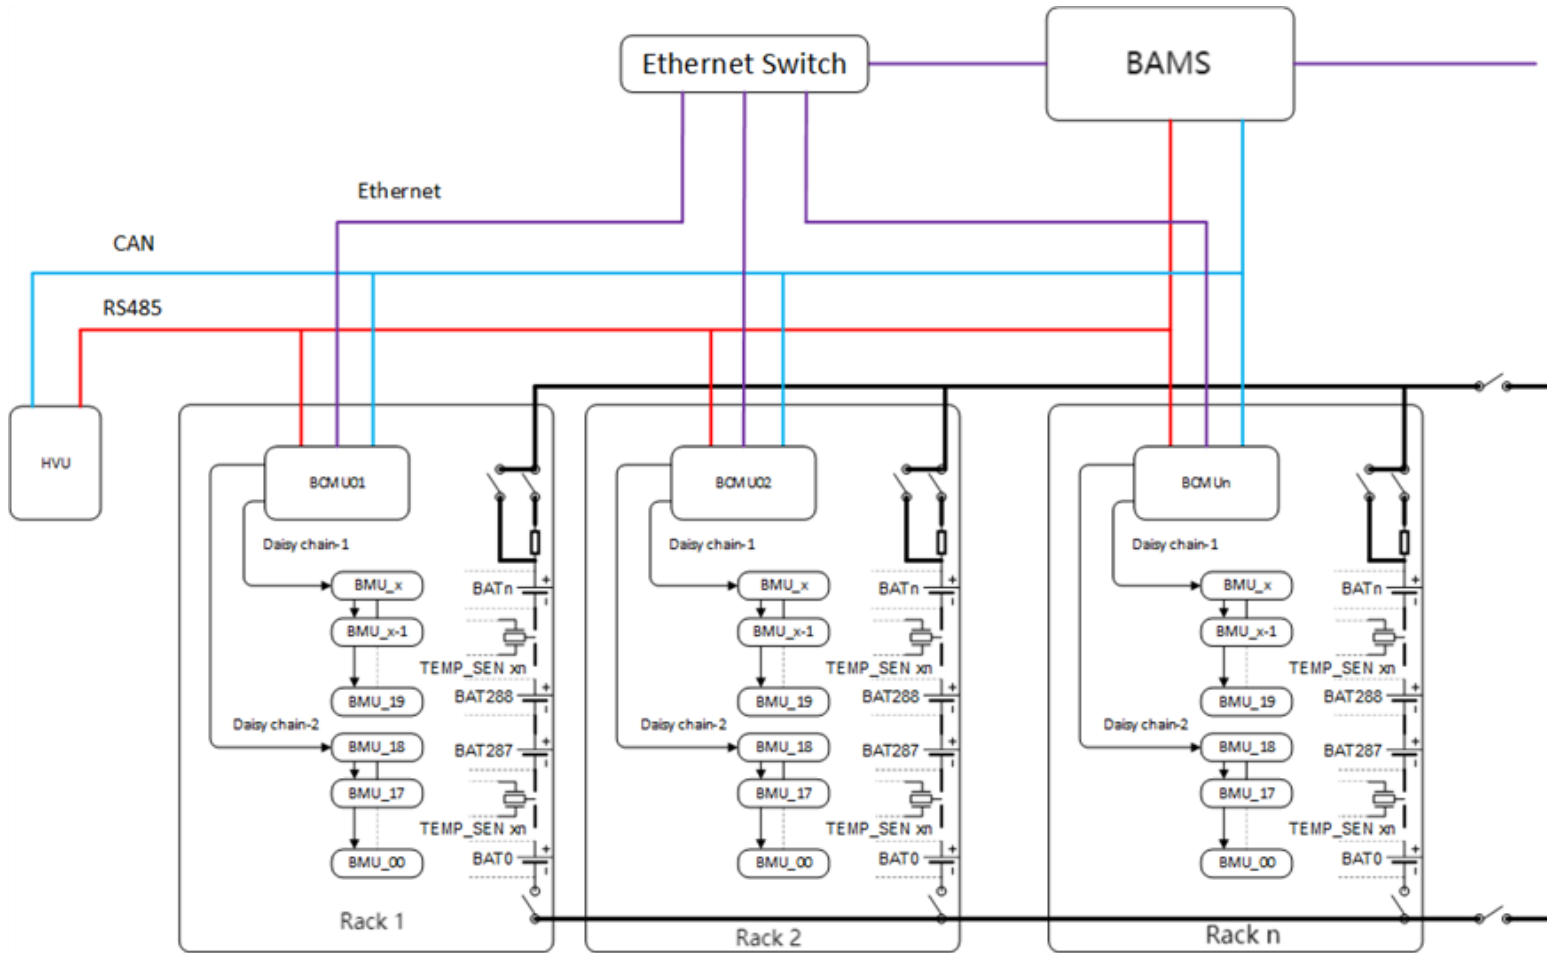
Ethernet Switch

BAMS

Ethernet

CAN

RS485

HVU

BCMU01

Daisy chain-1

BMU_x

BMU_x-1

BMU_19

Daisy chain-2

BMU_18

BMU_17

BMU_00

BATn

TEMP_SEN xn

BAT288

BAT287

TEMP_SEN xn

BAT0

Rack 1

BCMU02

Daisy chain-1

BMU_x

BMU_x-1

BMU_19

Daisy chain-2

BMU_18

BMU_17

BMU_00

BATn

TEMP_SEN xn

BAT288

BAT287

TEMP_SEN xn

BAT0

Rack 2

BCMUn

Daisy chain-1

BMU_x

BMU_x-1

BMU_19

Daisy chain-2

BMU_18

BMU_17

BMU_00

BATn

TEMP_SEN xn

BAT288

BAT287

TEMP_SEN xn

BAT0

Rack n